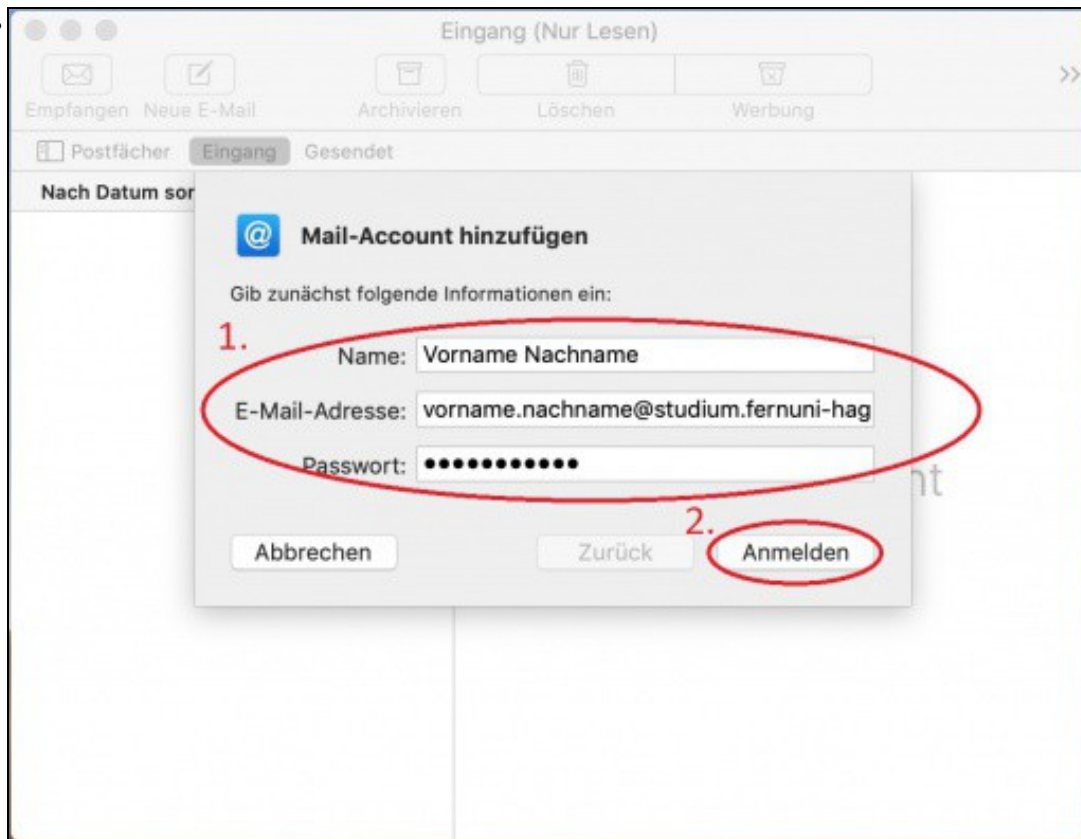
Eingang (Nur Lesen)

Empfangen Neue E-Mail Archivieren Löschen Werbung

Postfächer Eingang Gesendet

Nach Datum sor

Mail-Account hinzufügen

Gib zunächst folgende Informationen ein:

1.

Name: Vorname Nachname

E-Mail-Adresse: vorname.nachname@studium.fernuni-hag

Passwort: ••••••••••••

nt

2.

Abbrechen Zurück Anmelden